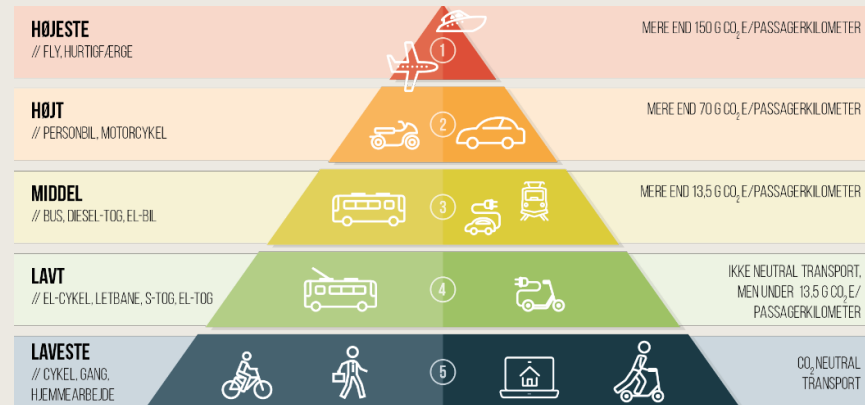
HØJESTE
// FLY, HURTIGFÆRGE

1

MERE END 150 G $CO_2$ E/PASSAGERKILOMETER

HØJT
// PERSONBIL, MOTORCYKEL

2

MERE END 70 G $CO_2$ E/PASSAGERKILOMETER

MIDDEL
// BUS, DIESEL-TOG, EL-BIL

3

MERE END 13,5 G $CO_2$ E/PASSAGERKILOMETER

LAVT
// EL-CYKEL, LETBANE, S-TOG, EL-TOG

4

IKKE NEUTRAL TRANSPORT, MEN UNDER 13,5 G $CO_2$ E/PASSAGERKILOMETER

LAVESTE
// CYKEL, GANG, HJEMMEARBEJDE

5

$CO_2$ NEUTRAL TRANSPORT